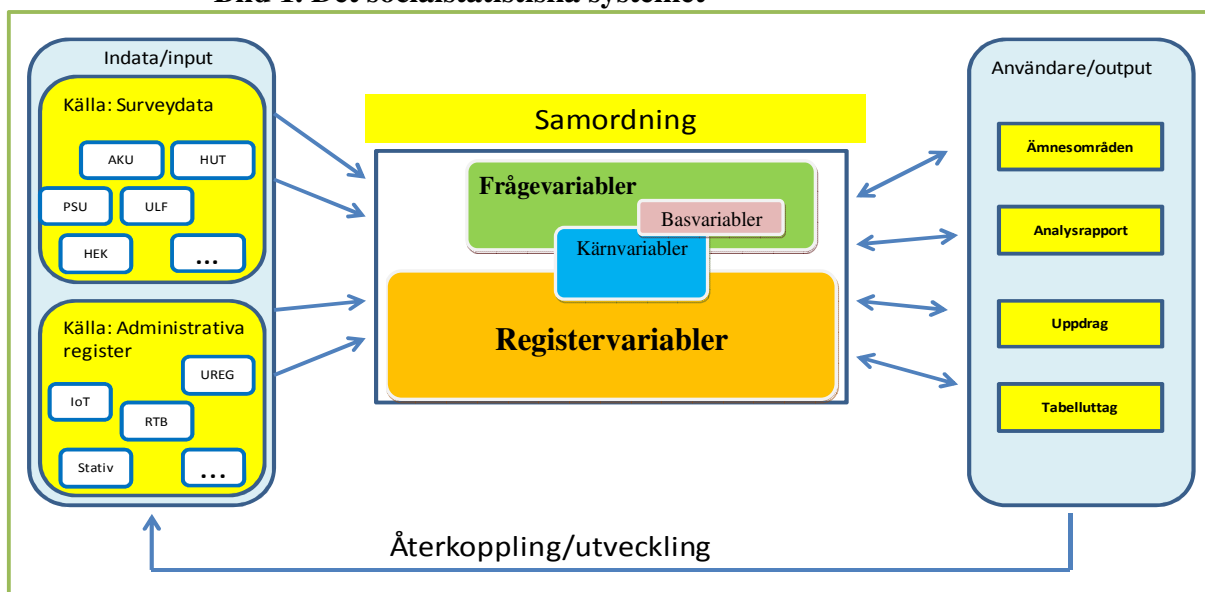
Bild 1. Det socialstatistiska systemet

Indata/input

Källa: Surveydata

AKU

HUT

PSU

ULF

HEK

...

Källa: Administrativa register

UREG

IoT

RTB

Stativ

...

Samordning

Frågevariabler

Basvariabler

Kärnvariabler

Registervariabler

Användare/output

Ämnesområden

Analysrapport

Uppdrag

Tabelluttag

Återkoppling/utveckling